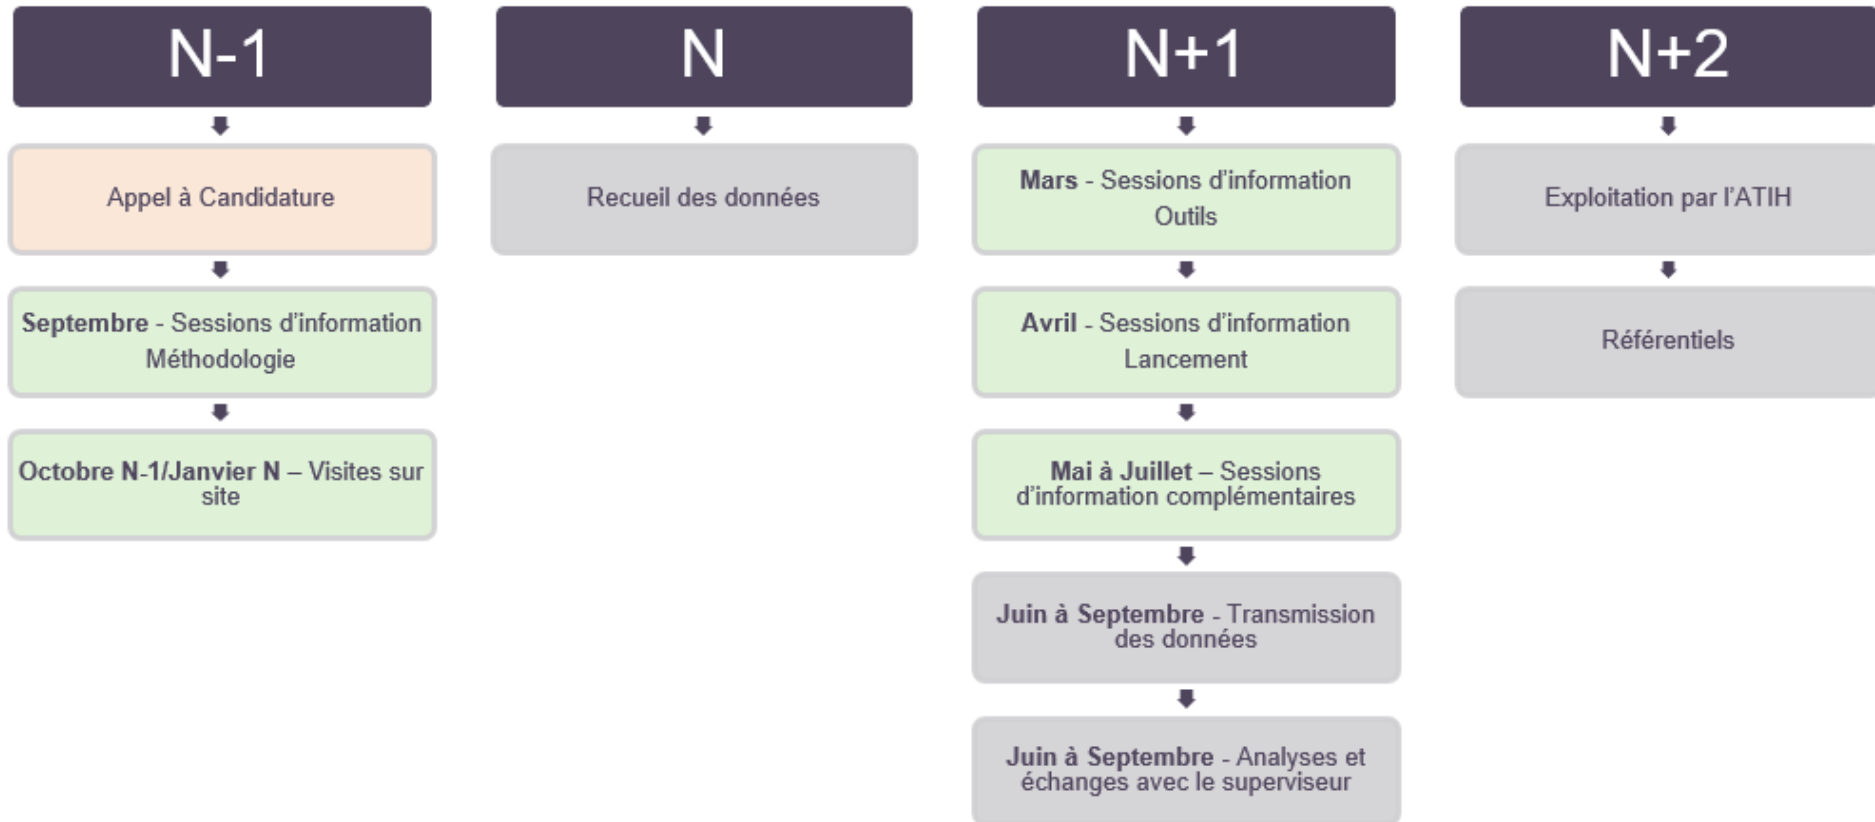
N-1

Appel à Candidature

Septembre - Sessions d'information Méthodologie

Octobre N-1/Janvier N – Visites sur site

N

Recueil des données

N+1

Mars - Sessions d'information Outils

Avril - Sessions d'information Lancement

Mai à Juillet – Sessions d'information complémentaires

Juin à Septembre - Transmission des données

Juin à Septembre - Analyses et échanges avec le superviseur

N+2

Exploitation par l'ATIH

Référentiels